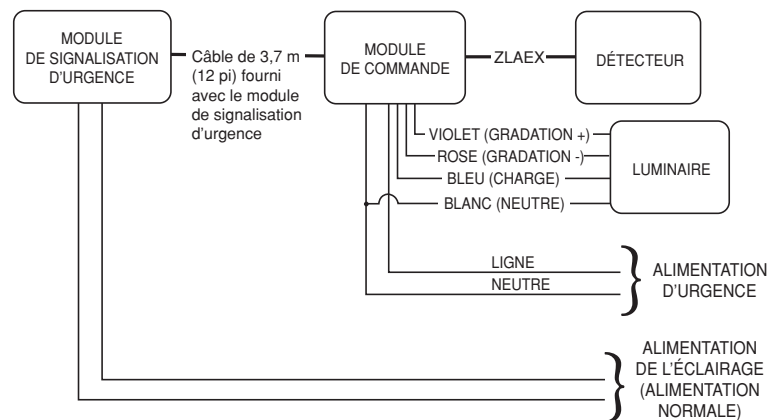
MODULE DE SIGNALISATION D'URGENCE

Câble de 3,7 m (12 pi) fourni avec le module de signalisation d'urgence

MODULE DE COMMANDE

ZLAEX

DÉTECTEUR

VIOLET (GRADATION +)

ROSE (GRADATION -)

BLEU (CHARGE)

BLANC (NEUTRE)

LUMINAIRE

LIGNE

NEUTRE

ALIMENTATION D'URGENCE

ALIMENTATION DE L'ÉCLAIRAGE (ALIMENTATION NORMALE)